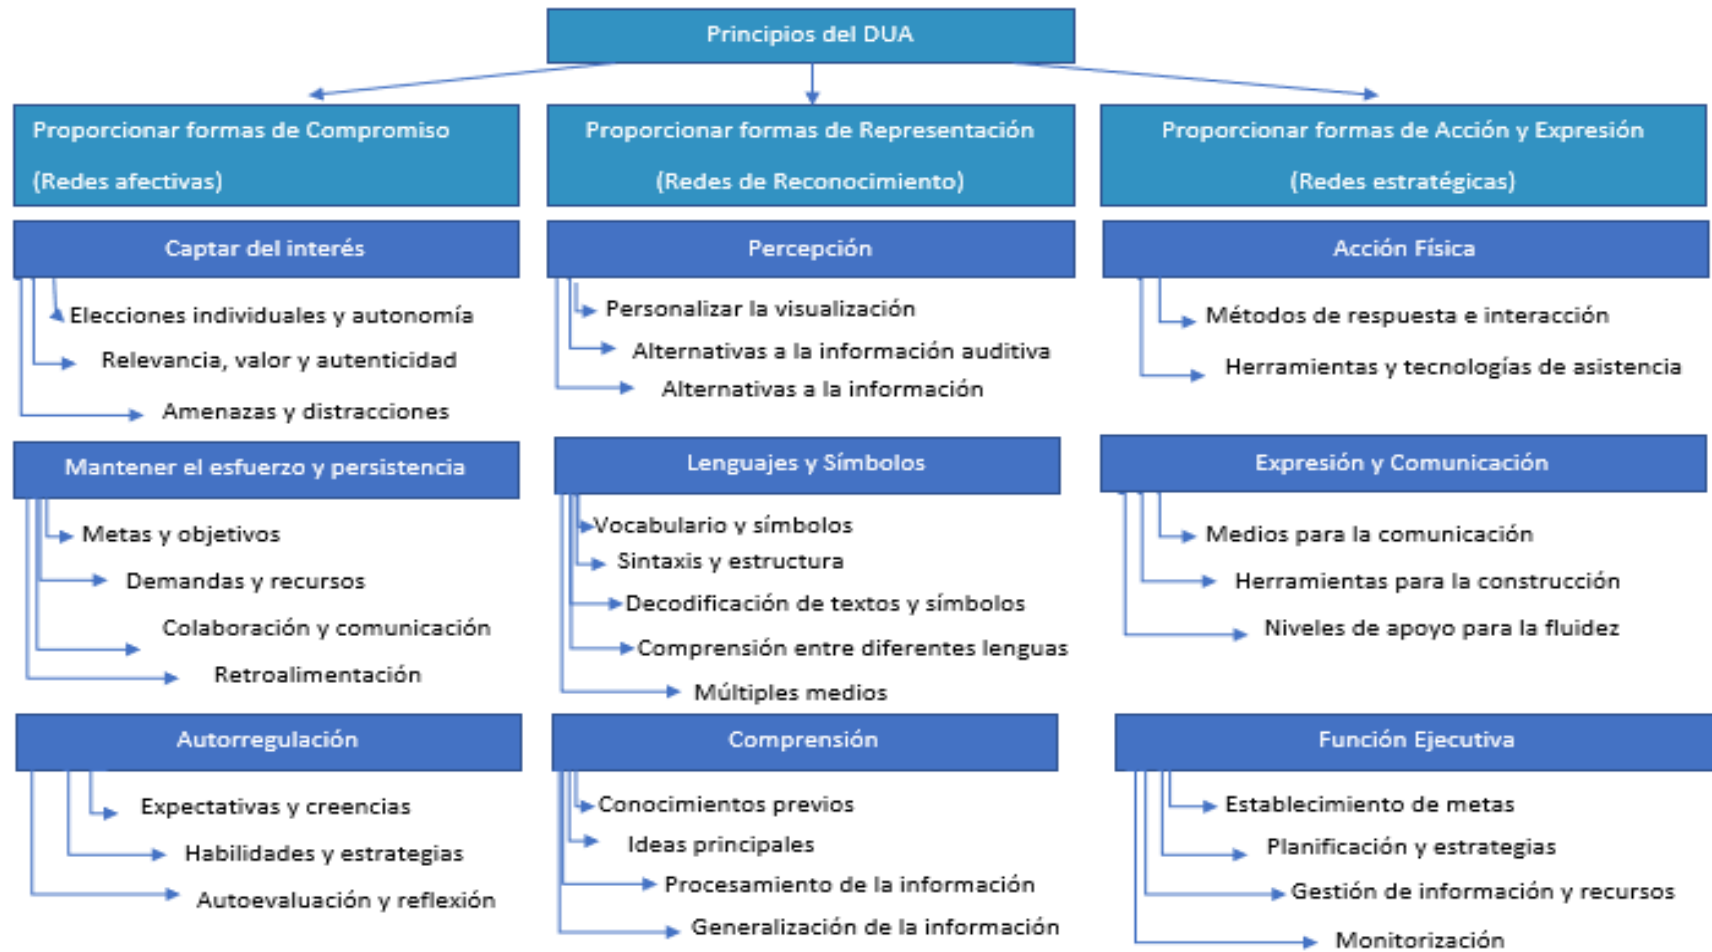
Principios del DUA

Proporcionar formas de Compromiso

(Redes afectivas)

Proporcionar formas de Representación

(Redes de Reconocimiento)

Proporcionar formas de Acción y Expresión

(Redes estratégicas)

Captar del interés

Elecciones individuales y autonomía

Relevancia, valor y autenticidad

Amenazas y distracciones

Percepción

Personalizar la visualización

Alternativas a la información auditiva

Alternativas a la información

Acción Física

Métodos de respuesta e interacción

Herramientas y tecnologías de asistencia

Mantener el esfuerzo y persistencia

Metas y objetivos

Demandas y recursos

Colaboración y comunicación

Retroalimentación

Lenguajes y Símbolos

Vocabulario y símbolos

Sintaxis y estructura

Decodificación de textos y símbolos

Comprensión entre diferentes lenguas

Múltiples medios

Expresión y Comunicación

Medios para la comunicación

Herramientas para la construcción

Niveles de apoyo para la fluidez

Autorregulación

Expectativas y creencias

Habilidades y estrategias

Autoevaluación y reflexión

Comprensión

Conocimientos previos

Ideas principales

Procesamiento de la información

Generalización de la información

Función Ejecutiva

Establecimiento de metas

Planificación y estrategias

Gestión de información y recursos

Monitorización